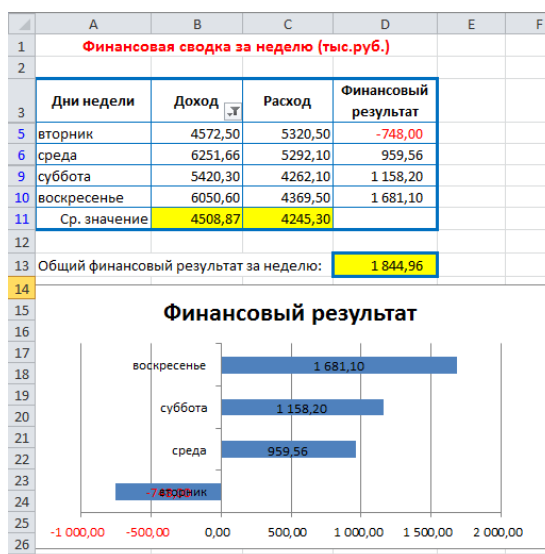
| | A | B | C | D | E | F |
|---|---|---|---|---|---|---|
| 1 | Финансовая сводка за неделю (тыс.руб.) | | | | | |
| 2 | | | | | | |
| 3 | Дни недели | Доход | Расход | Финансовый результат | | |
| 5 | вторник | 4572,50 | 5320,50 | -748,00 | | |
| 6 | среда | 6251,66 | 5292,10 | 959,56 | | |
| 9 | суббота | 5420,30 | 4262,10 | 1 158,20 | | |
| 10 | воскресенье | 6050,60 | 4369,50 | 1 681,10 | | |
| 11 | Ср. значение | 4508,87 | 4245,30 | | | |
| 12 | | | | | | |
| 13 | Общий финансовый результат за неделю: | | | 1 844,96 | | |
| 14 | | | | | | |

15
16
17
18
19
20
21
22
23
24
25
26

Финансовый результат

воскресенье
1 681,10
суббота
1 158,20
среда
959,56
-748,00
вторник

-1 000,00
-500,00
0,00
500,00
1 000,00
1 500,00
2 000,00